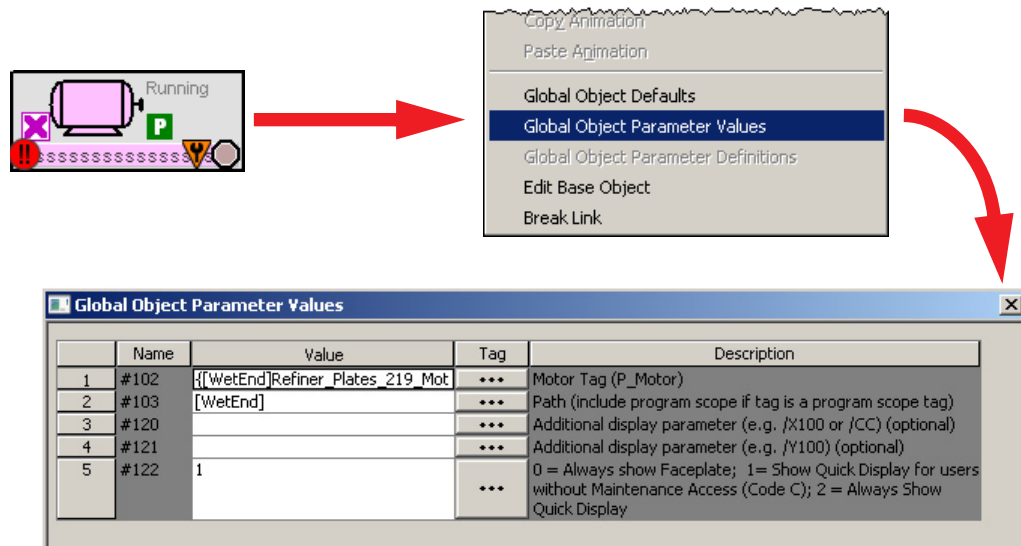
Running

P

!!

ssssssssssssss

Copy Animation

Paste Animation

Global Object Defaults

Global Object Parameter Values

Global Object Parameter Definitions

Edit Base Object

Break Link

Global Object Parameter Values

| | Name | Value | Tag | Description |
|---|---|---|---|---|
| 1 | #102 | {[WetEnd]Refiner_Plates_219_Mot | ••• | Motor Tag (P_Motor) |
| 2 | #103 | [WetEnd] | ••• | Path (include program scope if tag is a program scope tag) |
| 3 | #120 | | ••• | Additional display parameter (e.g. /X100 or /CC) (optional) |
| 4 | #121 | | ••• | Additional display parameter (e.g. /Y100) (optional) |
| 5 | #122 | 1 | ••• | 0 = Always show Faceplate; 1= Show Quick Display for users without Maintenance Access (Code C); 2 = Always Show Quick Display |